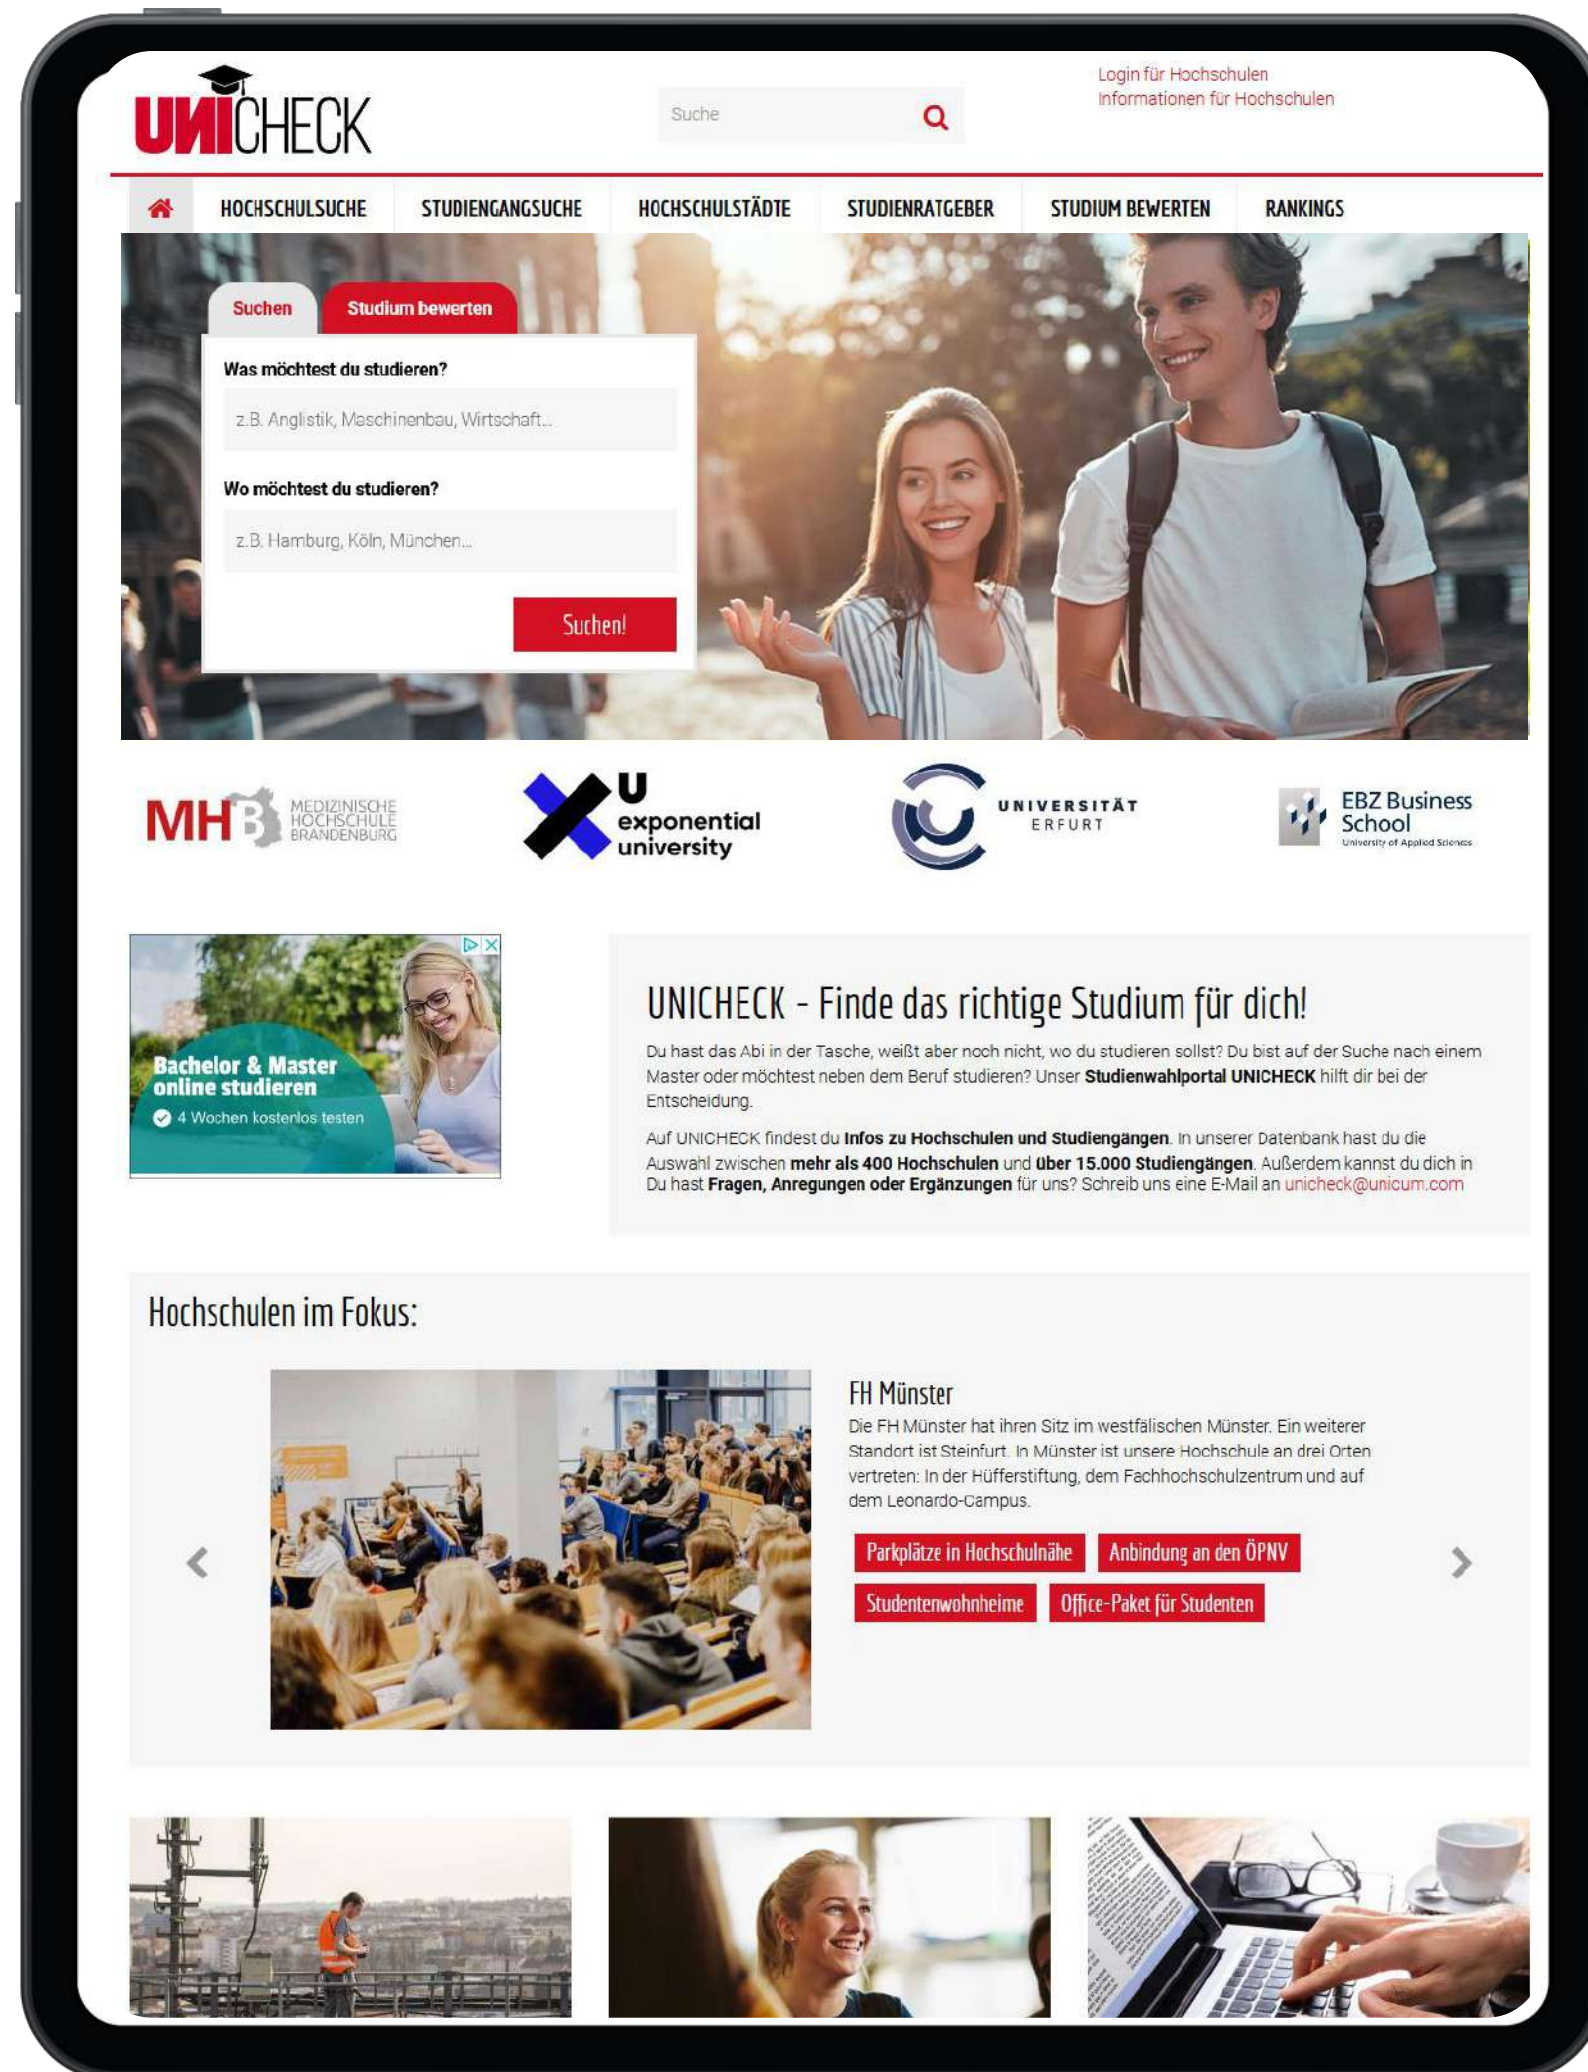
UNICHECK

Suche

Login für Hochschulen
Informationen für Hochschulen

HOCHSCHULSUCHE | STUDIENGANGSUCHE | HOCHSCHULSTÄDTE | STUDIENRATGEBER | STUDIUM BEWERTEN | RANKINGS

Suchen | Studium bewerten

Was möchtest du studieren?

z.B. Anglistik, Maschinenbau, Wirtschaft...

Wo möchtest du studieren?

z.B. Hamburg, Köln, München...

Suchen!

MHB MEDIZINISCHE HOCHSCHULE BRANDENBURG

U exponential university

UNIVERSITÄT ERFURT

EBZ Business School University of Applied Sciences

Bachelor & Master online studieren

4 Wochen kostenlos testen

UNICHECK - Finde das richtige Studium für dich!

Du hast das Abi in der Tasche, weißt aber noch nicht, wo du studieren sollst? Du bist auf der Suche nach einem Master oder möchtest neben dem Beruf studieren? Unser **Studienwahlportal UNICHECK** hilft dir bei der Entscheidung.

Auf UNICHECK findest du **Infos zu Hochschulen und Studiengängen**. In unserer Datenbank hast du die Auswahl zwischen **mehr als 400 Hochschulen** und **über 15.000 Studiengängen**. Außerdem kannst du dich in Du hast **Fragen, Anregungen oder Ergänzungen** für uns? Schreib uns eine E-Mail an unicheck@unicum.com

Hochschulen im Fokus:

FH Münster

Die FH Münster hat ihren Sitz im westfälischen Münster. Ein weiterer Standort ist Steinfurt. In Münster ist unsere Hochschule an drei Orten vertreten: In der Hüfferstiftung, dem Fachhochschulzentrum und auf dem Leonardo-Campus.

Parkplätze in Hochschulnähe
Anbindung an den ÖPNV
Studentenwohnheime
Office-Paket für Studenten